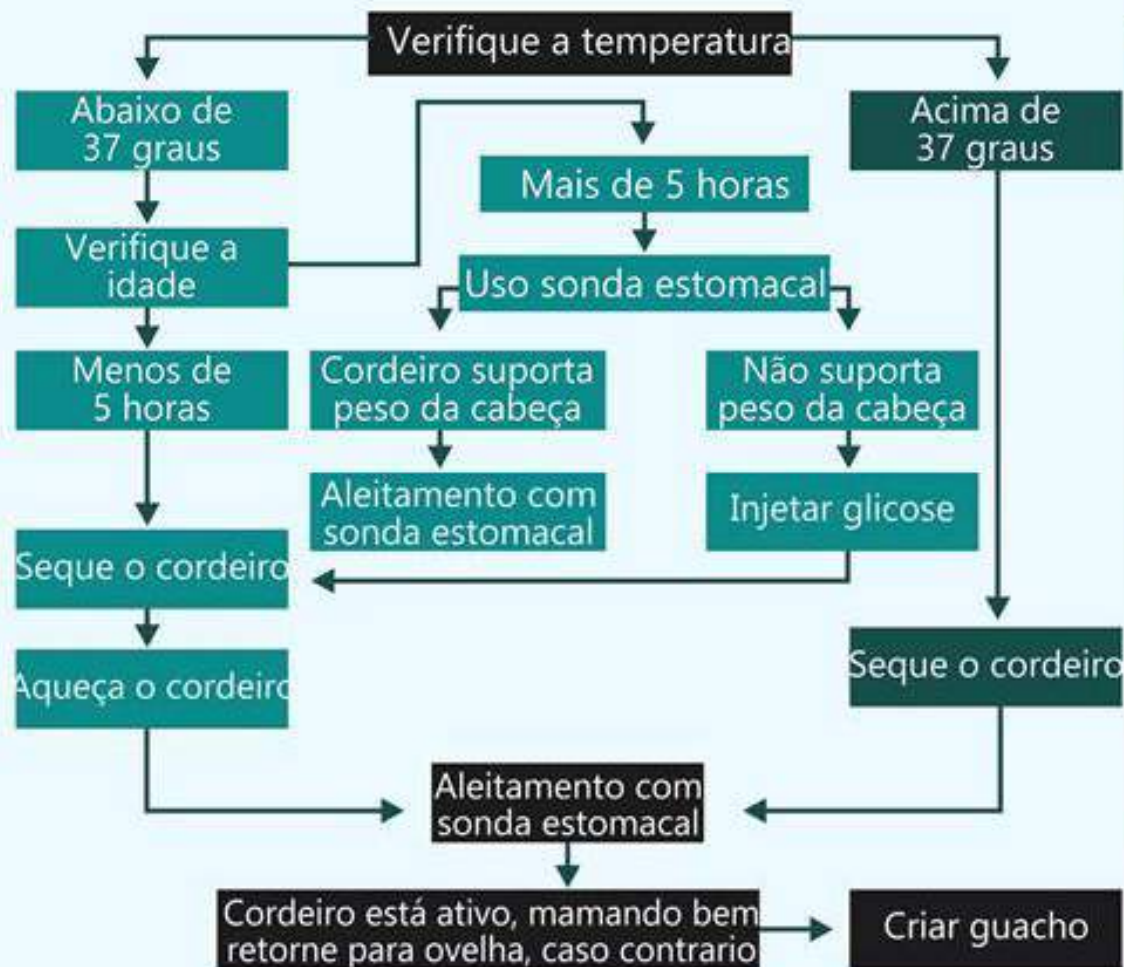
Verifique a temperatura

Abaixo de 37 graus

Acima de 37 graus

Mais de 5 horas

Verifique a idade

Uso sonda estomacal

Menos de 5 horas

Cordeiro suporta peso da cabeça

Não suporta peso da cabeça

Aleitamento com sonda estomacal

Injetar glicose

Seque o cordeiro

Aqueça o cordeiro

Seque o cordeiro

Aleitamento com sonda estomacal

Cordeiro está ativo, mamando bem retorne para ovelha, caso contrario

Criar guacho